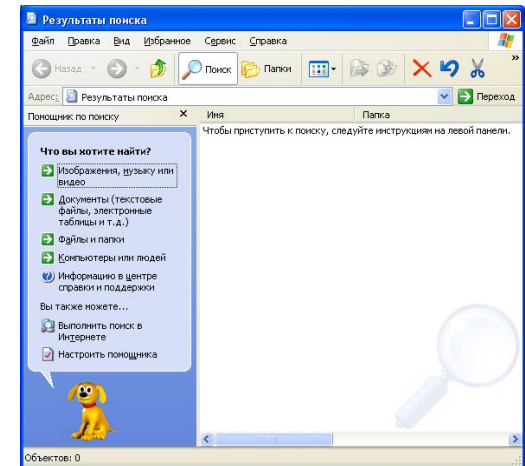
Результаты поиска

Файл Правка Вид Избранное Сервис Справка

Назад Поиск Папки

Адрес: Результаты поиска Переход

Помощник по поиску ×

Имя Папка

Чтобы приступить к поиску, следуйте инструкциям на левой панели.

Что вы хотите найти?

Изображения, музыку или видео

Документы (текстовые файлы, электронные таблицы и т.д.)

Файлы и папки

Компьютеры или людей

Информацию в центре справки и поддержки

Вы также можете...

Выполнить поиск в Интернете

Настроить помощника

Объектов: 0